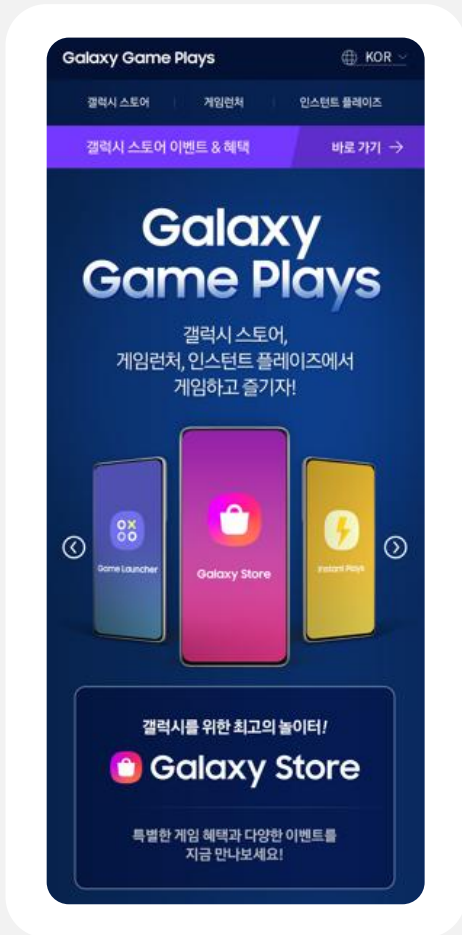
Galaxy Game Plays

KOR

갤럭시 스토어 | 게임런처 | 인스턴트 플레이즈

갤럭시 스토어 이벤트 & 혜택

바로 가기 →

Galaxy Game Plays

갤럭시 스토어, 게임런처, 인스턴트 플레이즈에서 게임하고 즐기자!

Game Launcher

Galaxy Store

Instant Plays

갤럭시를 위한 최고의 놀이터!

Galaxy Store

특별한 게임 혜택과 다양한 이벤트를 지금 만나보세요!